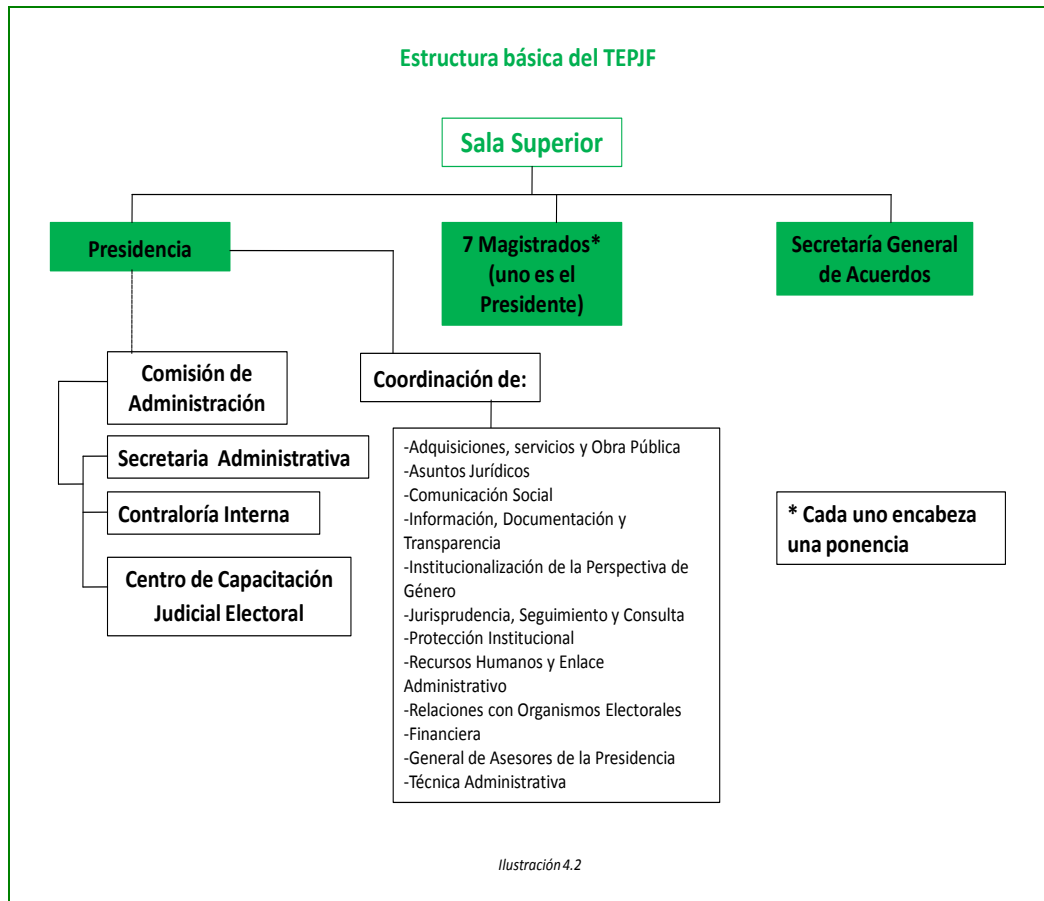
Estructura básica del TEPJF

Sala Superior

Presidencia

7 Magistrados* (uno es el Presidente)

Secretaría General de Acuerdos

Comisión de Administración

Secretaria Administrativa

Contraloría Interna

Centro de Capacitación Judicial Electoral

Coordinación de:

-Adquisiciones, servicios y Obra Pública
-Asuntos Jurídicos
-Comunicación Social
-Información, Documentación y Transparencia
-Institucionalización de la Perspectiva de Género
-Jurisprudencia, Seguimiento y Consulta
-Protección Institucional
-Recursos Humanos y Enlace Administrativo
-Relaciones con Organismos Electorales
-Financiera
-General de Asesores de la Presidencia
-Técnica Administrativa

* Cada uno encabeza una ponencia

Ilustración 4.2